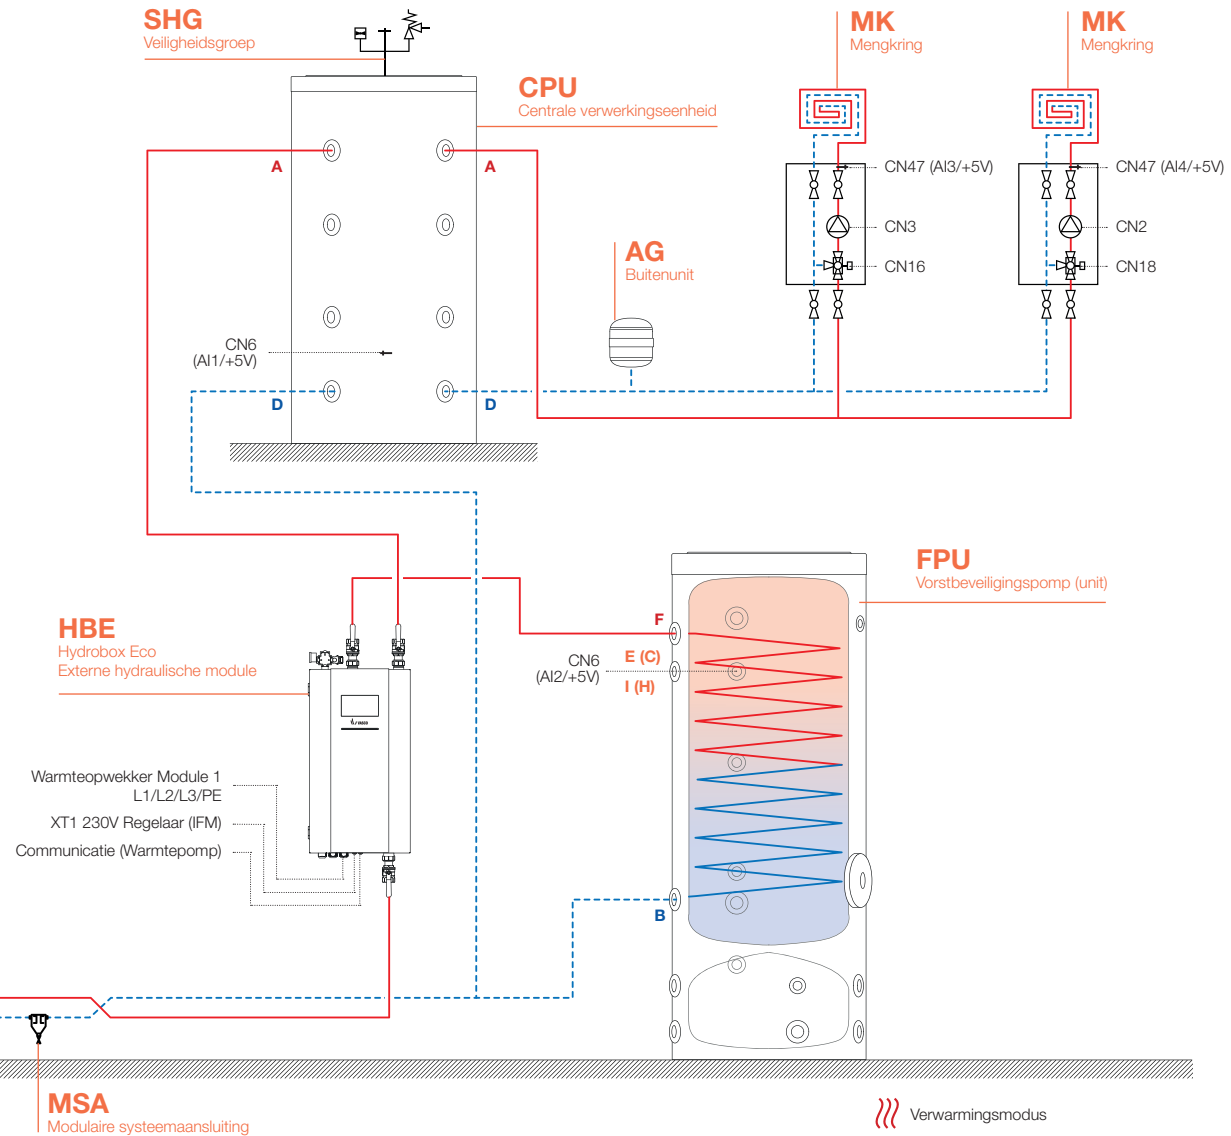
SHG
Veiligheidsgroep

CPU
Centrale verwerkingseenheid

MK
Mengkring

MK
Mengkring

A

A

CN47 (AI3/+5V)

CN47 (AI4/+5V)

CN3

CN2

AG
Buitenunit

CN16

CN18

CN6
(AI1/+5V)

D

D

FPU
Vorstbeveiligingspomp (unit)

HBE
Hydrobox Eco
Externe hydraulische module

F

CN6
(AI2/+5V)

E (C)

I (H)

Warmteopwekker Module 1
L1/L2/L3/PE

XT1 230V Regelaar (IFM)

Communicatie (Warmtepomp)

B

MSA
Modulaire systeemaansluiting

Verwarmingsmodus